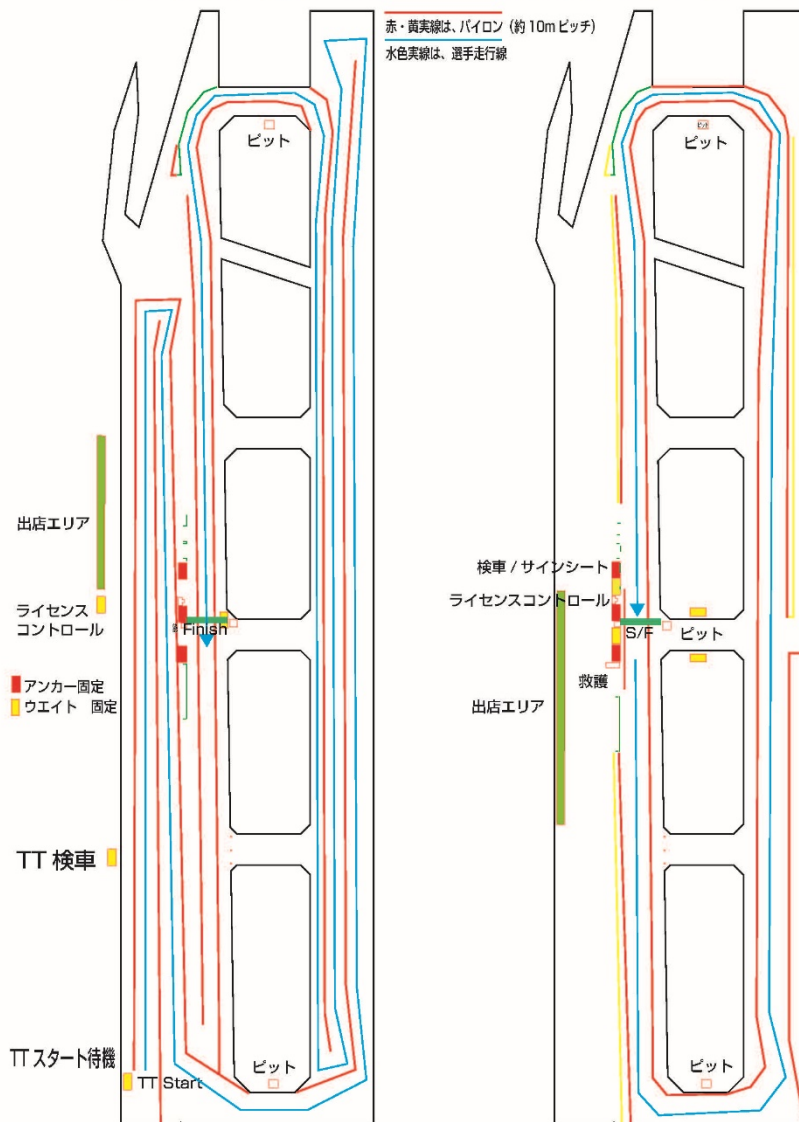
赤・黄実線は、パイロン（約 10m ピッチ）
水色実線は、選手走行線

ピット

出店エリア

ライセンス
コントロール

Finish

アンカー固定
ウエイト　固定

TT 検車

TT スタート待機

TT Start

ピット

ピット

検車 / サインシート

ライセンスコントロール

S/F

ピット

救護

出店エリア

ピット